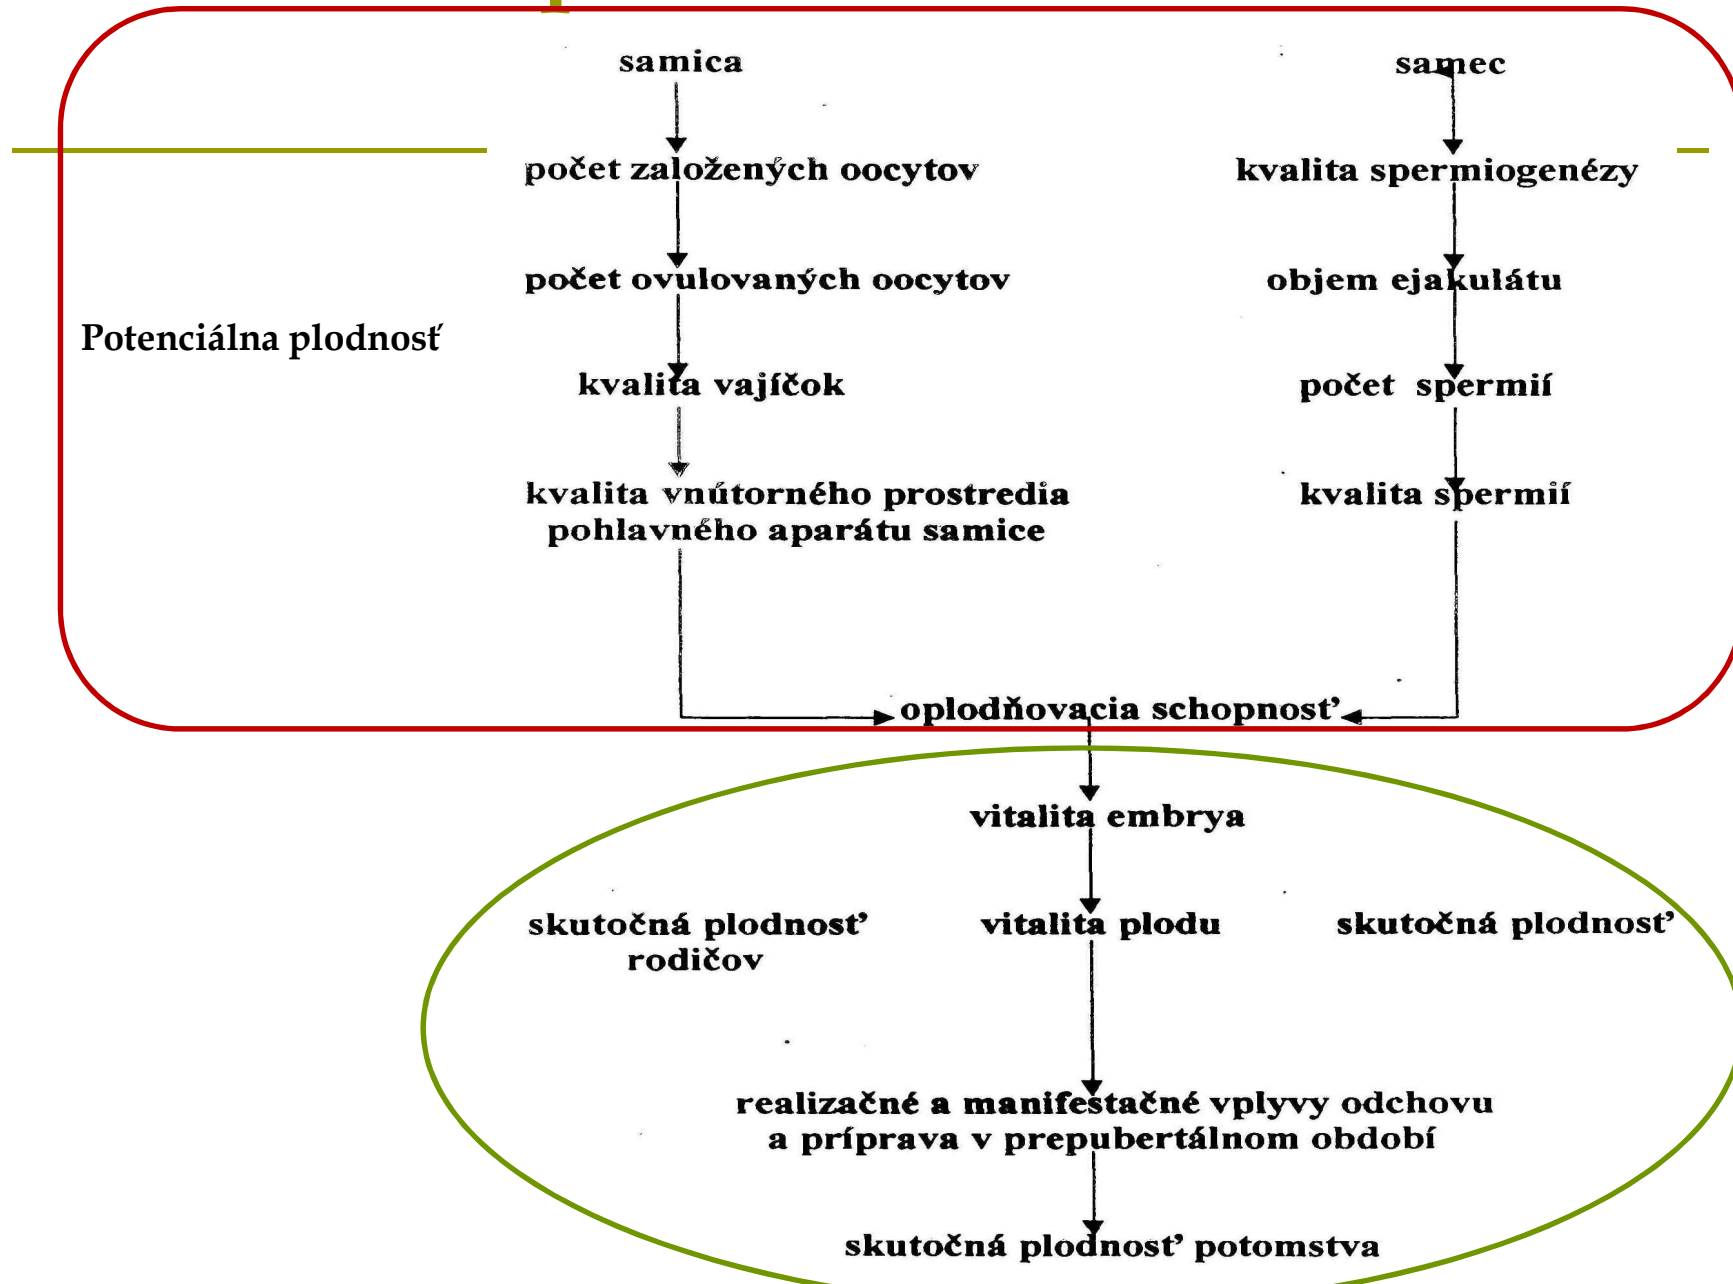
samica

samec

počet založených oocytov

kvalita spermiogenézy

počet ovulovaných oocytov

objem ejakulátu

Potenciálna plodnosť

kvalita vajíčok

počet spermií

kvalita vnútorného prostredia pohlavného aparátu samice

kvalita spermií

oplodňovacia schopnosť

vitalita embrya

skutočná plodnosť rodičov

vitalita plodu

skutočná plodnosť

realizačné a manifestačné vplyvy odchovu a príprava v prepubertálnom období

skutočná plodnosť potomstva